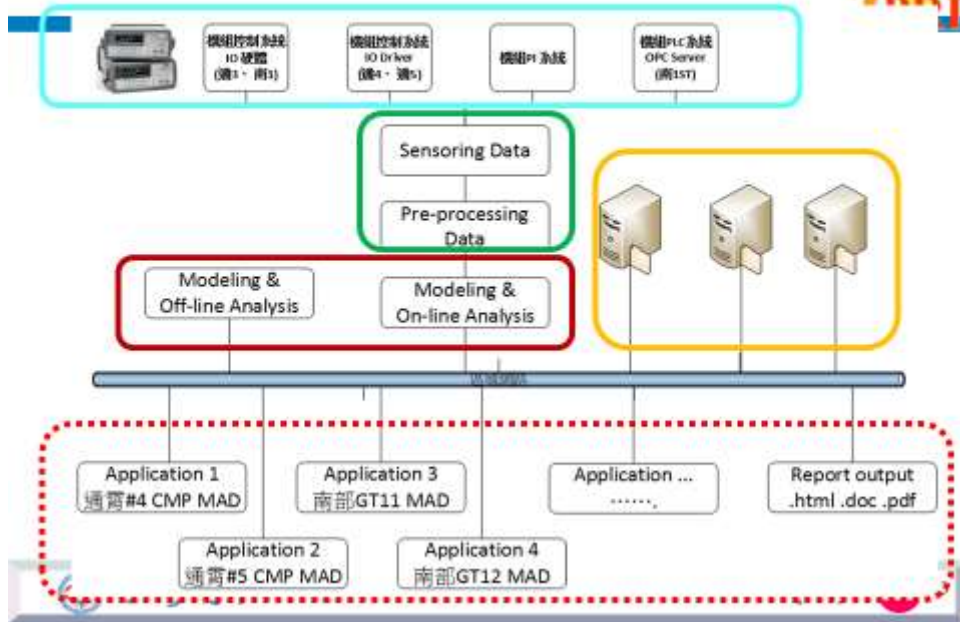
機組控制系統
IO 硬體
(通1、南1)

機組控制系統
IO Driver
(通4、通5)

機組PI 系統

機組PLC系統
OPC Server
(南1ST)

Sensoring Data

Pre-processing Data

Modeling & Off-line Analysis

Modeling & On-line Analysis

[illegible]

Application 1
通霄#4 CMP MAD

Application 2
通霄#5 CMP MAD

Application 3
南部GT11 MAD

Application 4
南部GT12 MAD

Application ...
.......

Report output
.html .doc .pdf